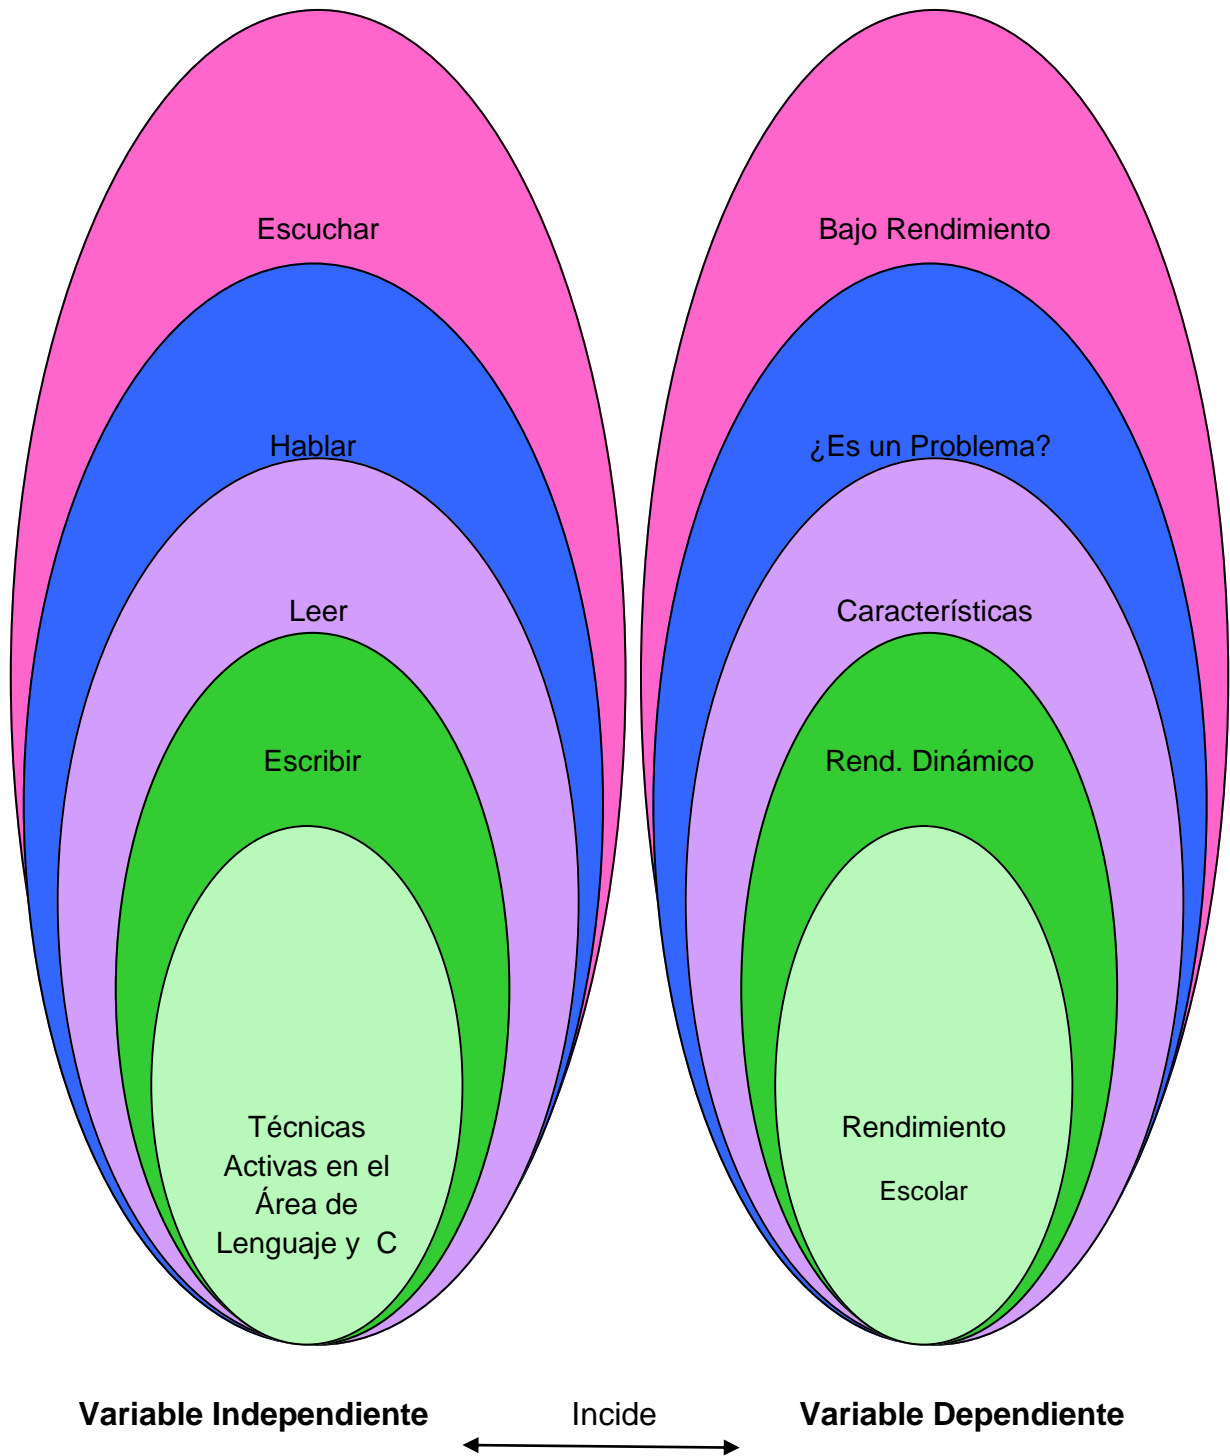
Escuchar

Hablar

Leer

Escribir

Técnicas Activas en el Área de Lenguaje y C

Bajo Rendimiento

¿Es un Problema?

Características

Rend. Dinámico

Rendimiento

Escolar

Variable Independiente

Incide

Variable Dependiente